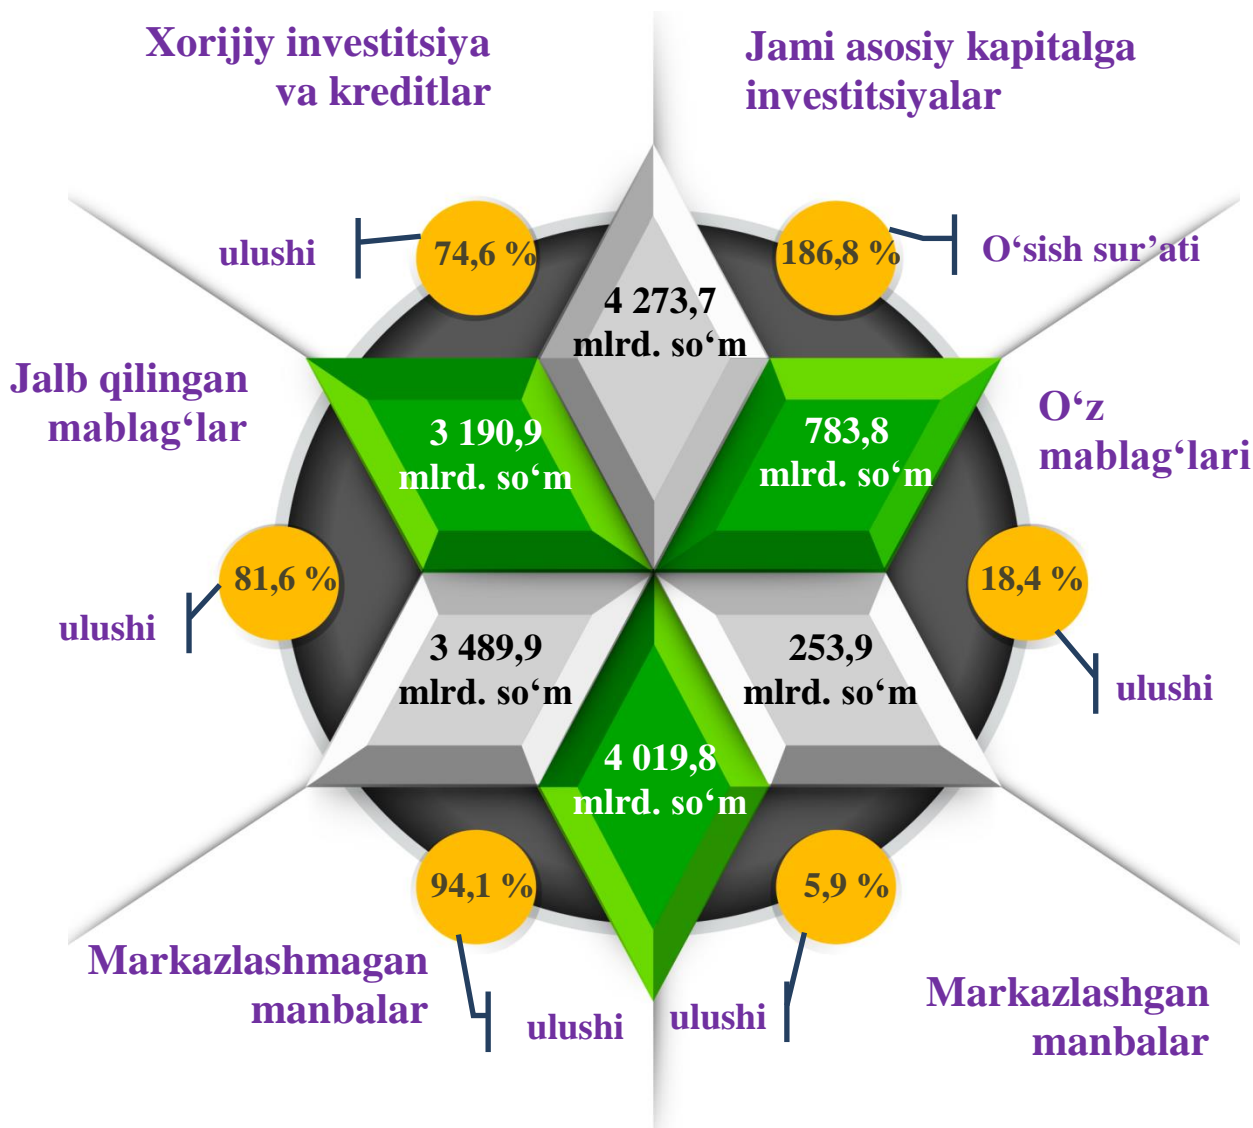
Xorijiy investitsiya va kreditlar

Jami asosiy kapitalga investitsiyalar

ulushi

74,6 %

186,8 %

O‘sish sur’ati

4 273,7 mlrd. so‘m

Jalb qilingan mablag‘lar

3 190,9 mlrd. so‘m

783,8 mlrd. so‘m

O‘z mablag‘lari

81,6 %

18,4 %

ulushi

3 489,9 mlrd. so‘m

253,9 mlrd. so‘m

ulushi

4 019,8 mlrd. so‘m

94,1 %

5,9 %

Markazlashmagan manbalar

ulushi

ulushi

Markazlashgan manbalar